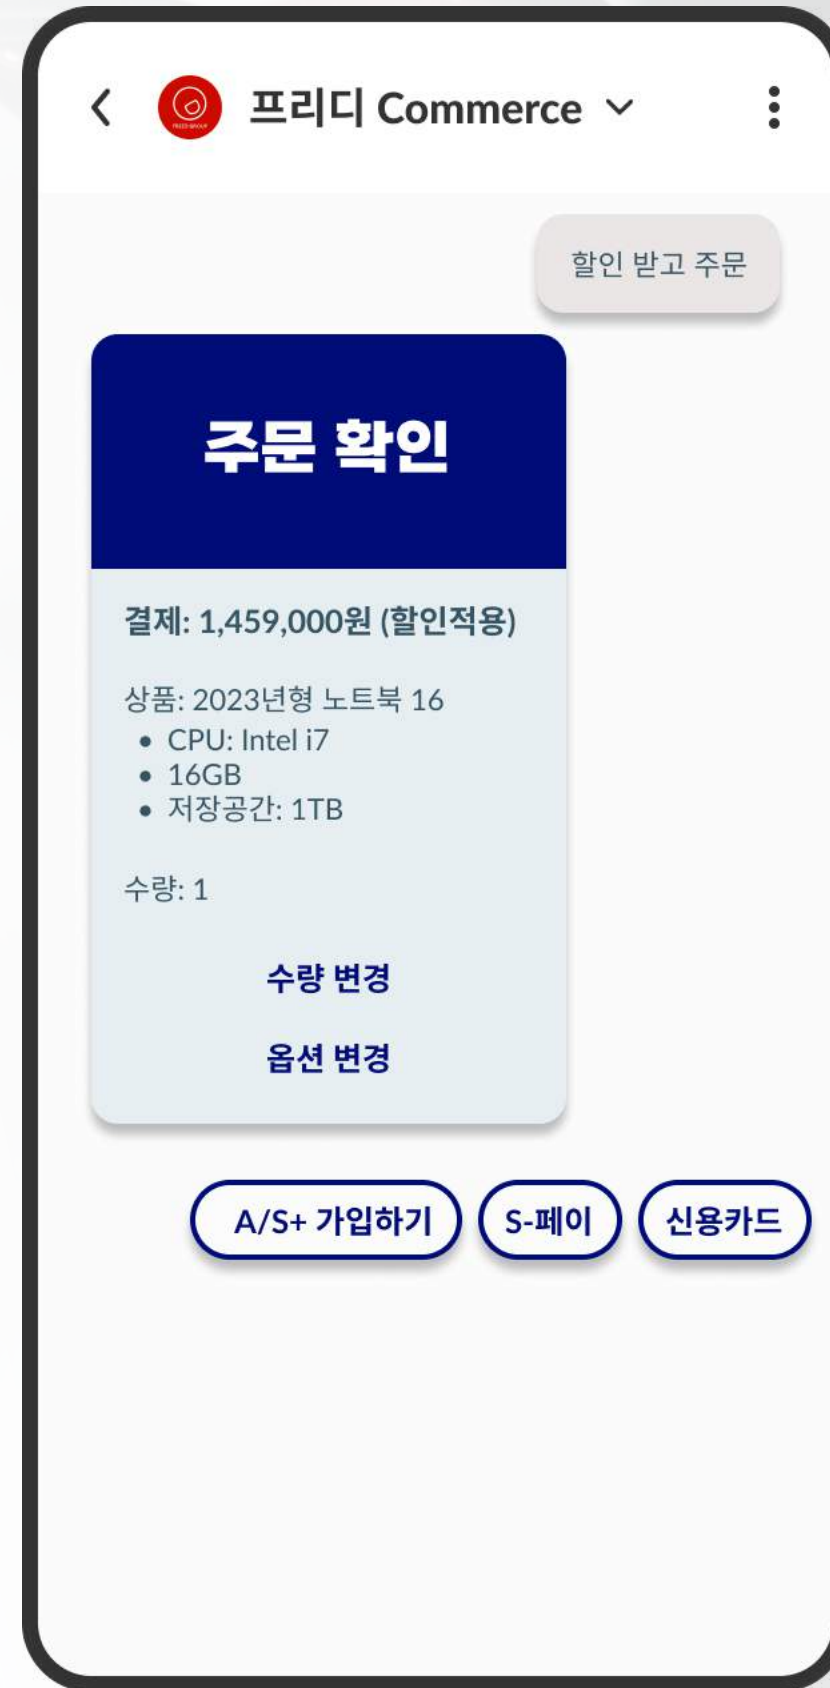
프리디 Commerce

할인 받고 주문

주문 확인

결제: 1,459,000원 (할인적용)

상품: 2023년형 노트북 16
- CPU: Intel i7
- 16GB
- 저장공간: 1TB

수량: 1

수량 변경

옵션 변경

A/S+ 가입하기

S-페이

신용카드